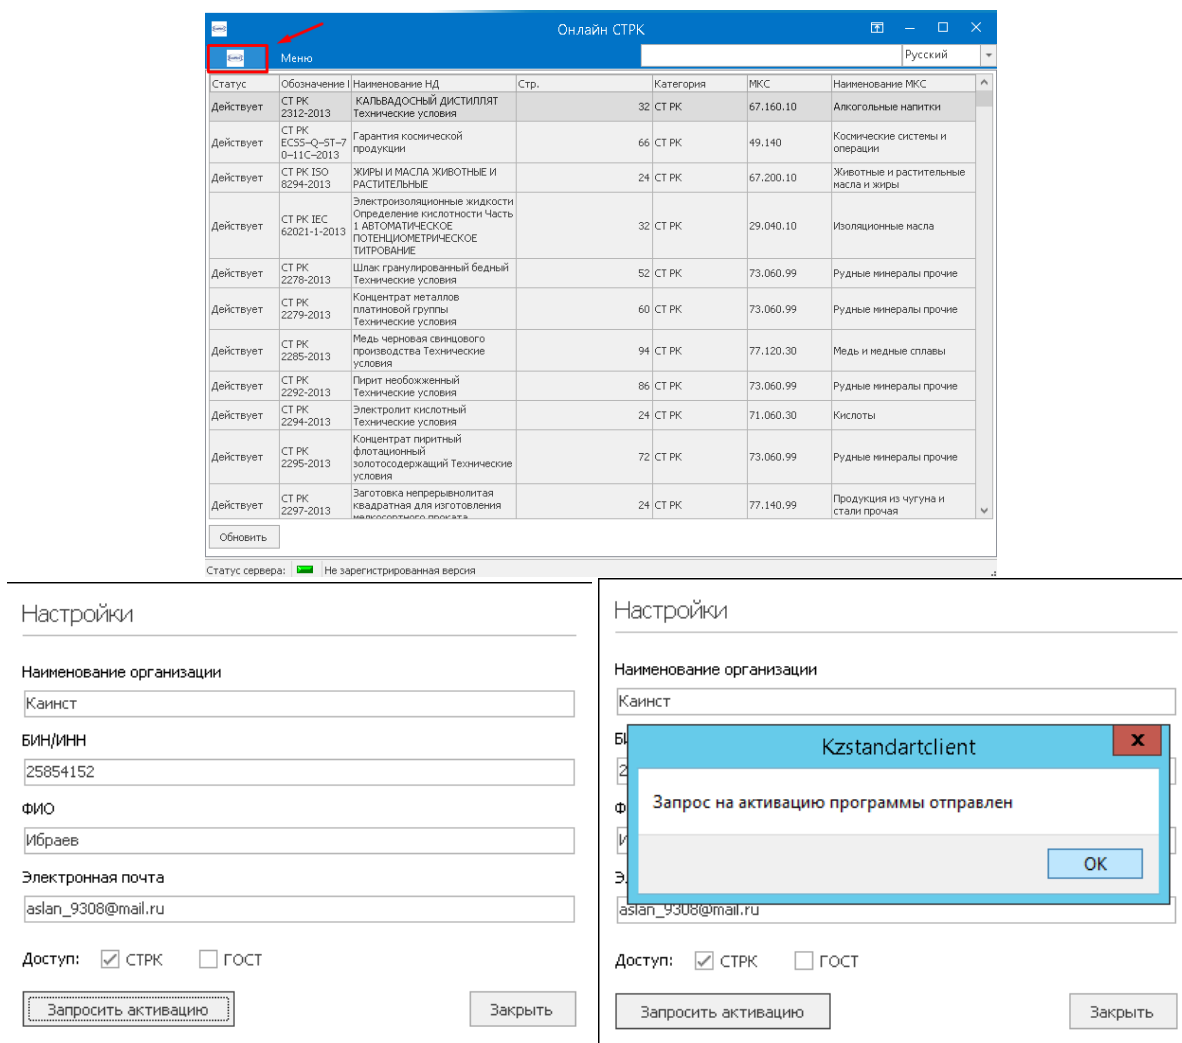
Онлайн СТРК

Меню

Русский

| Статус | Обозначение | Наименование НД | Стр. | Категория | МКС | Наименование МКС |
|---|---|---|---|---|---|---|
| Действует | СТ РК 2312-2013 | КАЛЬВАДОСНЫЙ ДИСТИЛЛЯТ Технические условия | 32 | СТ РК | 67.160.10 | Алкогольные напитки |
| Действует | СТ РК ECSS–Q–ST–70–11C–2013 | Гарантия космической продукции | 66 | СТ РК | 49.140 | Космические системы и операции |
| Действует | СТ РК ISO 8294-2013 | ЖИРЫ И МАСЛА ЖИВОТНЫЕ И РАСТИТЕЛЬНЫЕ | 24 | СТ РК | 67.200.10 | Животные и растительные масла и жиры |
| Действует | СТ РК IEC 62021-1-2013 | Электроизоляционные жидкости Определение кислотности Часть 1 АВТОМАТИЧЕСКОЕ ПОТЕНЦИОМЕТРИЧЕСКОЕ ТИТРОВАНИЕ | 32 | СТ РК | 29.040.10 | Изоляционные масла |
| Действует | СТ РК 2278-2013 | Шлак гранулированный бедный Технические условия | 52 | СТ РК | 73.060.99 | Рудные минералы прочие |
| Действует | СТ РК 2279-2013 | Концентрат металлов платиновой группы Технические условия | 60 | СТ РК | 73.060.99 | Рудные минералы прочие |
| Действует | СТ РК 2285-2013 | Медь черновая свинцового производства Технические условия | 94 | СТ РК | 77.120.30 | Медь и медные сплавы |
| Действует | СТ РК 2292-2013 | Пирит необожженный Технические условия | 86 | СТ РК | 73.060.99 | Рудные минералы прочие |
| Действует | СТ РК 2294-2013 | Электролит кислотный Технические условия | 24 | СТ РК | 71.060.30 | Кислоты |
| Действует | СТ РК 2295-2013 | Концентрат пиритный флотационный золотосодержащий Технические условия | 72 | СТ РК | 73.060.99 | Рудные минералы прочие |
| Действует | СТ РК 2297-2013 | Заготовка непрерывнолитая квадратная для изготовления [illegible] | 24 | СТ РК | 77.140.99 | Продукция из чугуна и стали прочая |

Обновить

Статус сервера: Не зарегистрированная версия

Настройки

Наименование организации
Каинст
БИН/ИНН
25854152
ФИО
Ибраев
Электронная почта
aslan_9308@mail.ru
Доступ: СТРК ГОСТ
Запросить активацию Закрыть

Настройки

Наименование организации
Каинст
Б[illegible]
2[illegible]
Ф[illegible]
И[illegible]
Э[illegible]
aslan_9308@mail.ru
Доступ: СТРК ГОСТ
Запросить активацию Закрыть

Kzstandartclient
Запрос на активацию программы отправлен
OK